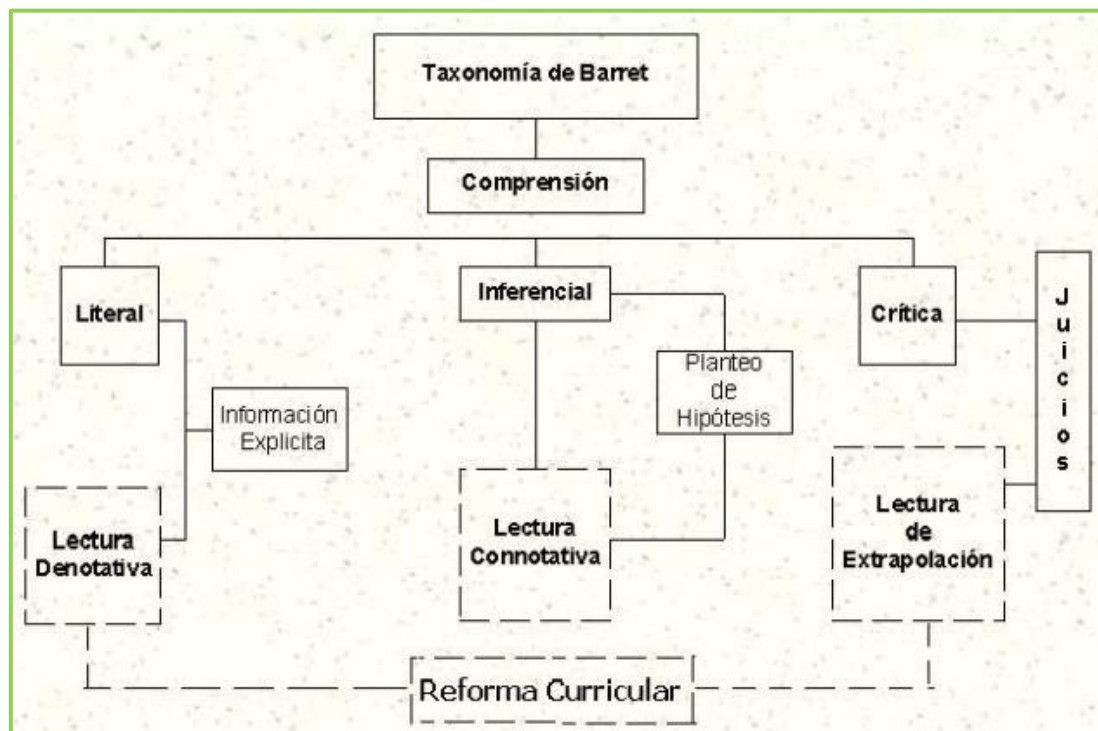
Taxonomía de Barret

Comprensión

Literal

Inferencial

Crítica

Juicios

Planteo de Hipótesis

Información Explicita

Lectura Denotativa

Lectura Connotativa

Lectura de Extrapolación

Reforma Curricular